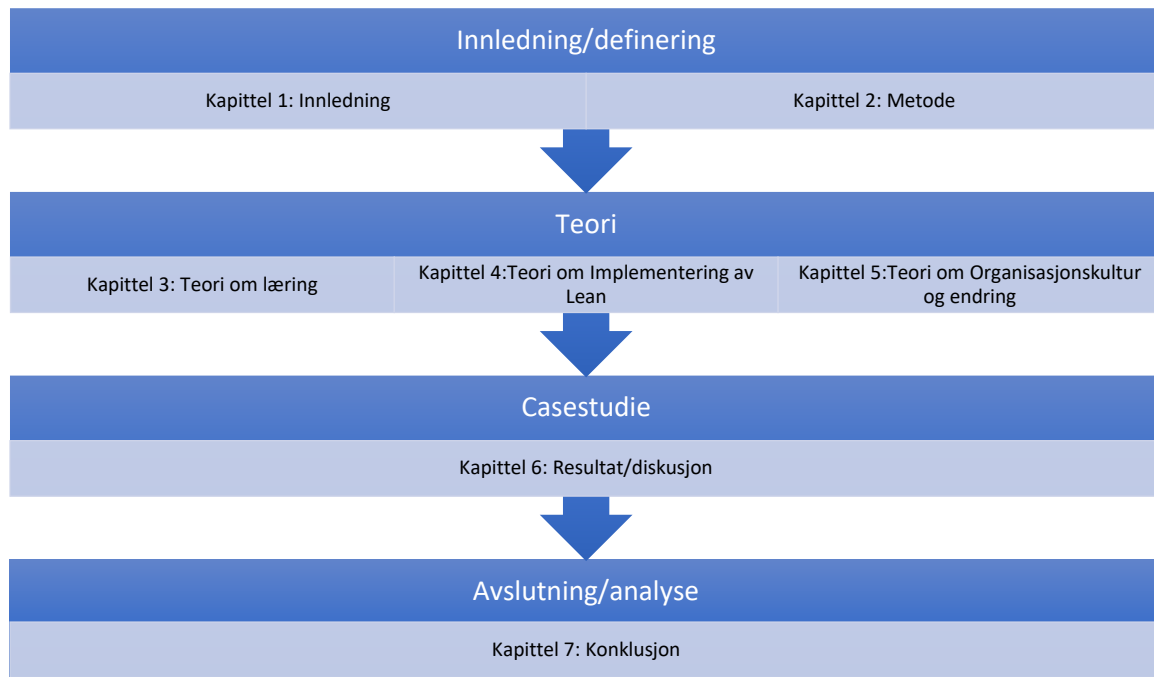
Innledning/definering

Kapittel 1: Innledning

Kapittel 2: Metode

Teori

Kapittel 3: Teori om læring

Kapittel 4:Teori om Implementering av Lean

Kapittel 5:Teori om Organisasjonskultur og endring

Casestudie

Kapittel 6: Resultat/diskusjon

Avslutning/analyse

Kapittel 7: Konklusjon